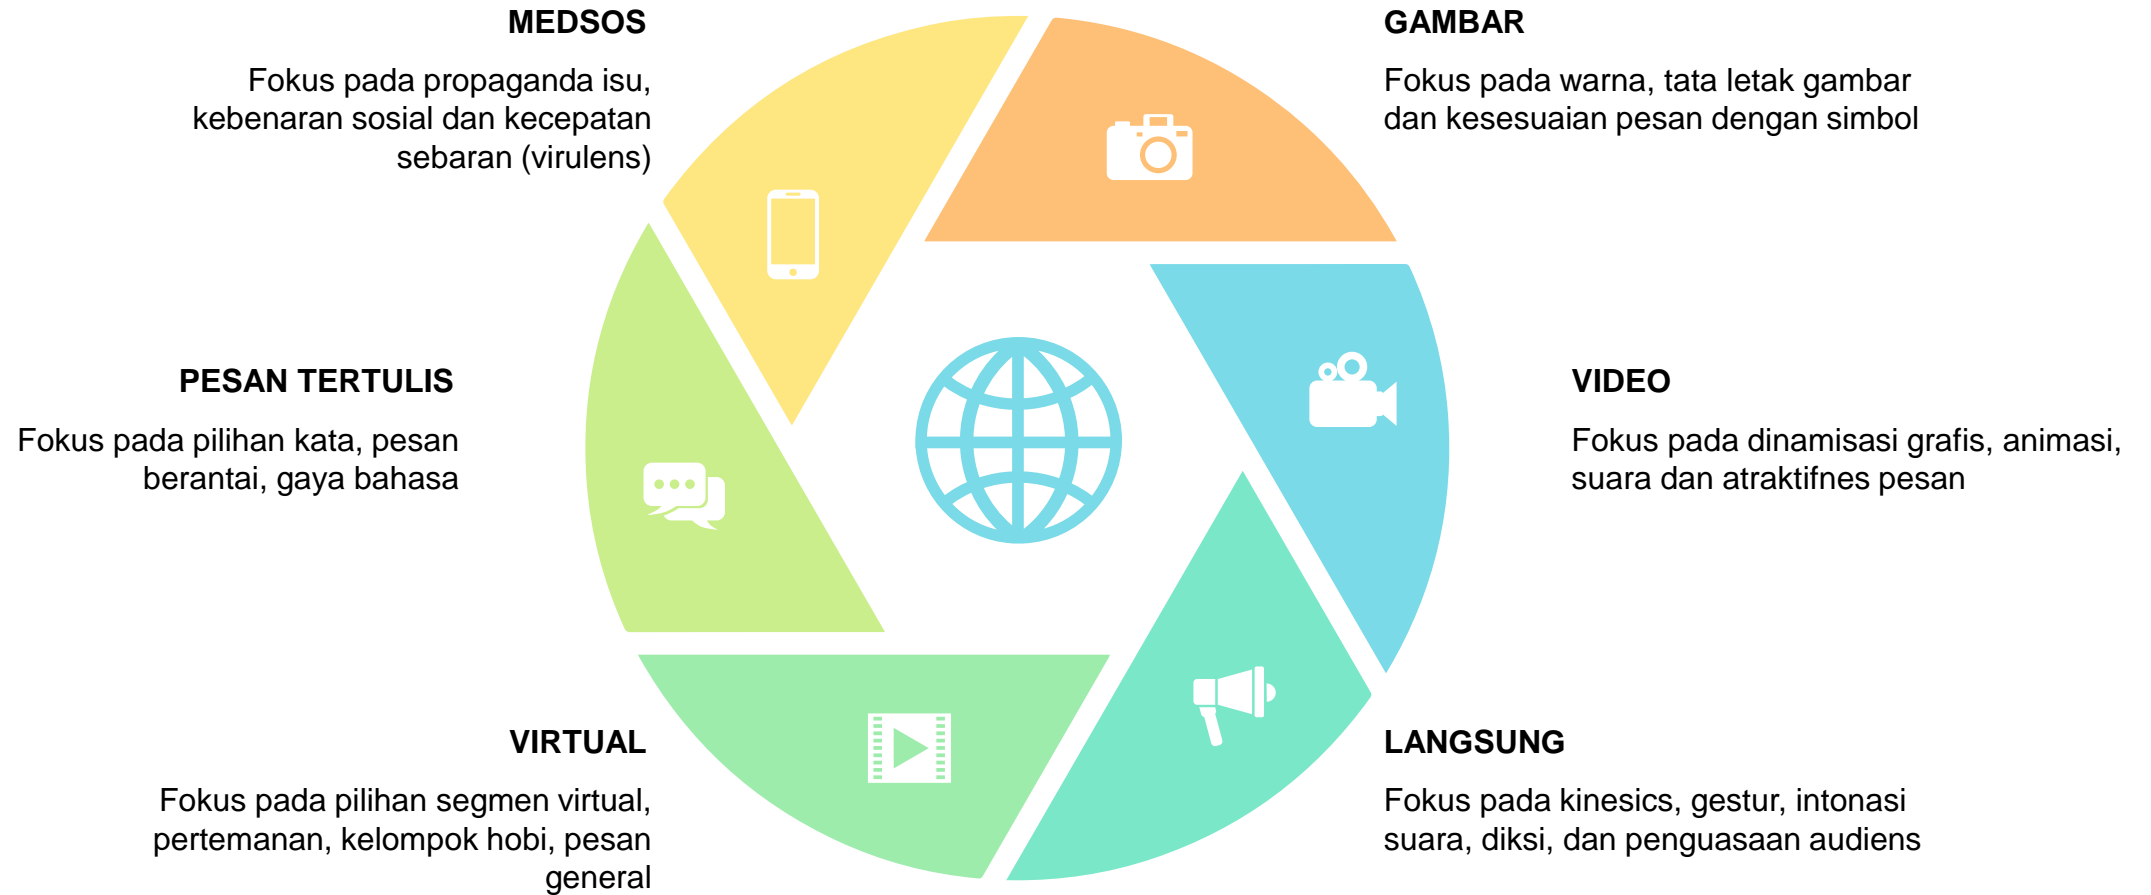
MEDSOS

Fokus pada propaganda isu, kebenaran sosial dan kecepatan sebaran (virulens)

GAMBAR

Fokus pada warna, tata letak gambar dan kesesuaian pesan dengan simbol

PESAN TERTULIS

Fokus pada pilihan kata, pesan berantai, gaya bahasa

VIDEO

Fokus pada dinamisasi grafis, animasi, suara dan atraktifnes pesan

VIRTUAL

Fokus pada pilihan segmen virtual, pertemanan, kelompok hobi, pesan general

LANGSUNG

Fokus pada kinesics, gestur, intonasi suara, diksi, dan penguasaan audiens